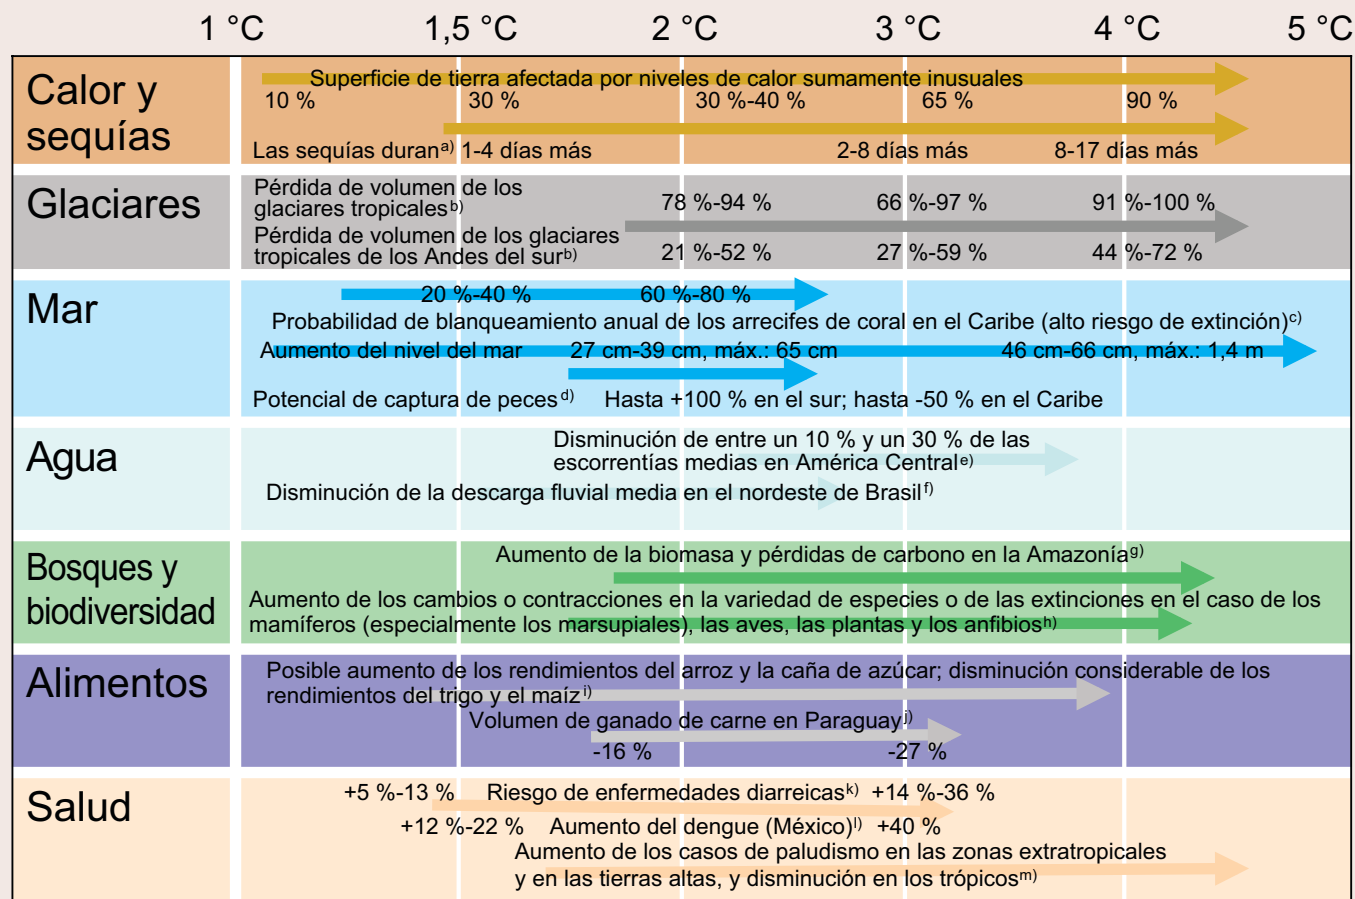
| | 1 °C | 1,5 °C | 2 °C | 3 °C | 4 °C | 5 °C |
|---|---|---|---|---|---|---|

Calor y sequías

Superficie de tierra afectada por niveles de calor sumamente inusuales
10 % 30 % 30 %-40 % 65 % 90 %
Las sequías duran$^{a)}$ 1-4 días más 2-8 días más 8-17 días más

Glaciares

Pérdida de volumen de los glaciares tropicales$^{b)}$ 78 %-94 % 66 %-97 % 91 %-100 %
Pérdida de volumen de los glaciares tropicales de los Andes del sur$^{b)}$ 21 %-52 % 27 %-59 % 44 %-72 %

Mar

20 %-40 % 60 %-80 %
Probabilidad de blanqueamiento anual de los arrecifes de coral en el Caribe (alto riesgo de extinción)$^{c)}$
Aumento del nivel del mar 27 cm-39 cm, máx.: 65 cm 46 cm-66 cm, máx.: 1,4 m
Potencial de captura de peces$^{d)}$ Hasta +100 % en el sur; hasta -50 % en el Caribe

Agua

Disminución de entre un 10 % y un 30 % de las escorrentías medias en América Central$^{e)}$
Disminución de la descarga fluvial media en el nordeste de Brasil$^{f)}$

Bosques y biodiversidad

Aumento de la biomasa y pérdidas de carbono en la Amazonía$^{g)}$
Aumento de los cambios o contracciones en la variedad de especies o de las extinciones en el caso de los mamíferos (especialmente los marsupiales), las aves, las plantas y los anfibios$^{h)}$

Alimentos

Posible aumento de los rendimientos del arroz y la caña de azúcar; disminución considerable de los rendimientos del trigo y el maíz$^{i)}$
Volumen de ganado de carne en Paraguay$^{j)}$
-16 % -27 %

Salud

+5 %-13 % Riesgo de enfermedades diarreicas$^{k)}$ +14 %-36 %
+12 %-22 % Aumento del dengue (México)$^{l)}$ +40 %
Aumento de los casos de paludismo en las zonas extratropicales y en las tierras altas, y disminución en los trópicos$^{m)}$